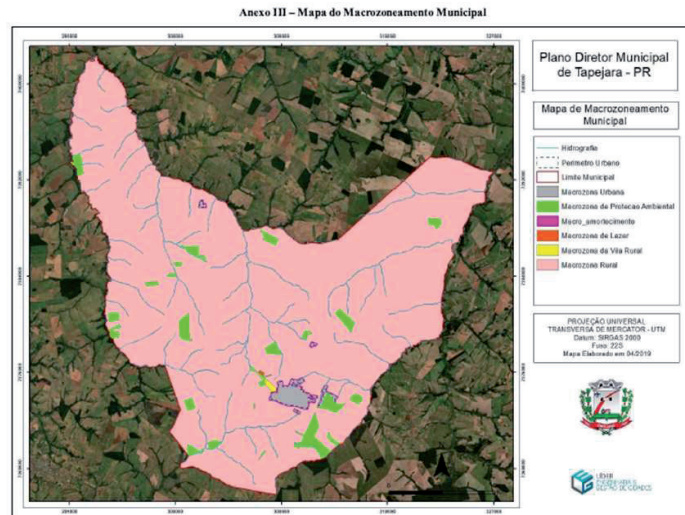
Anexo III – Mapa do Macrozoneamento Municipal

Plano Diretor Municipal de Tapejara - PR

Mapa de Macrozoneamento Municipal

Hidrografia

Perímetro Urbano

Limite Municipal

Macrozona Urbana

Macrozona de Proteção Ambiental

Macro_amortecimento

Macrozona de Lazer

Macrozona da Vila Rural

Macrozona Rural

PROJEÇÃO UNIVERSAL TRANSVERSA DE MERCATOR - UTM
Datum: SIRGAS 2000
Fuso: 22S
Mapa Elaborado em 04/2019

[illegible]